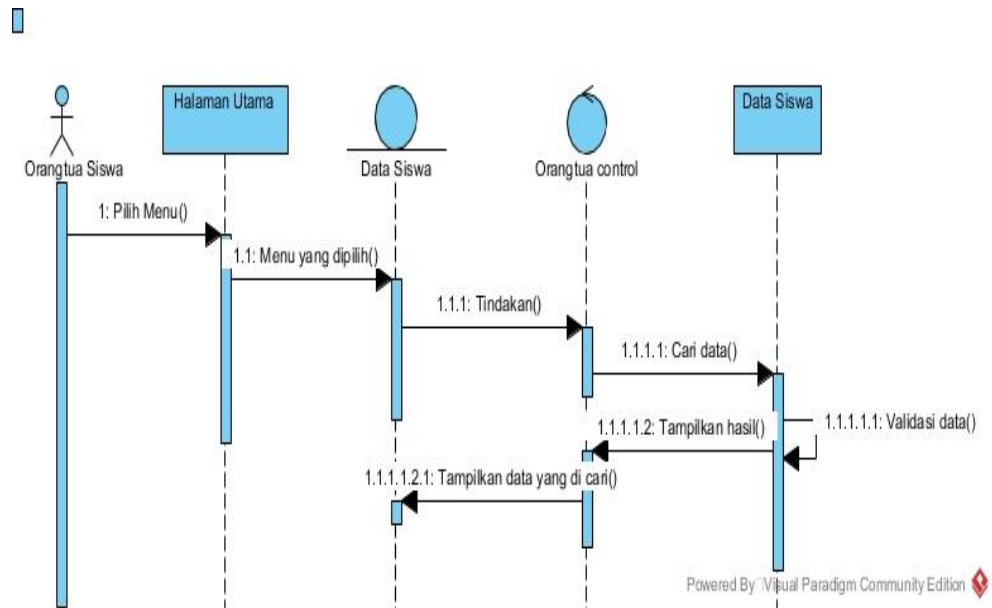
Orangtua Siswa

Halaman Utama

Data Siswa

Orangtua control

Data Siswa

1: Pilih Menu()

1.1: Menu yang dipilih()

1.1.1: Tindakan()

1.1.1.1: Cari data()

1.1.1.1.1: Validasi data()

1.1.1.1.2: Tampilkan hasil()

1.1.1.1.2.1: Tampilkan data yang di cari()

Powered By Visual Paradigm Community Edition